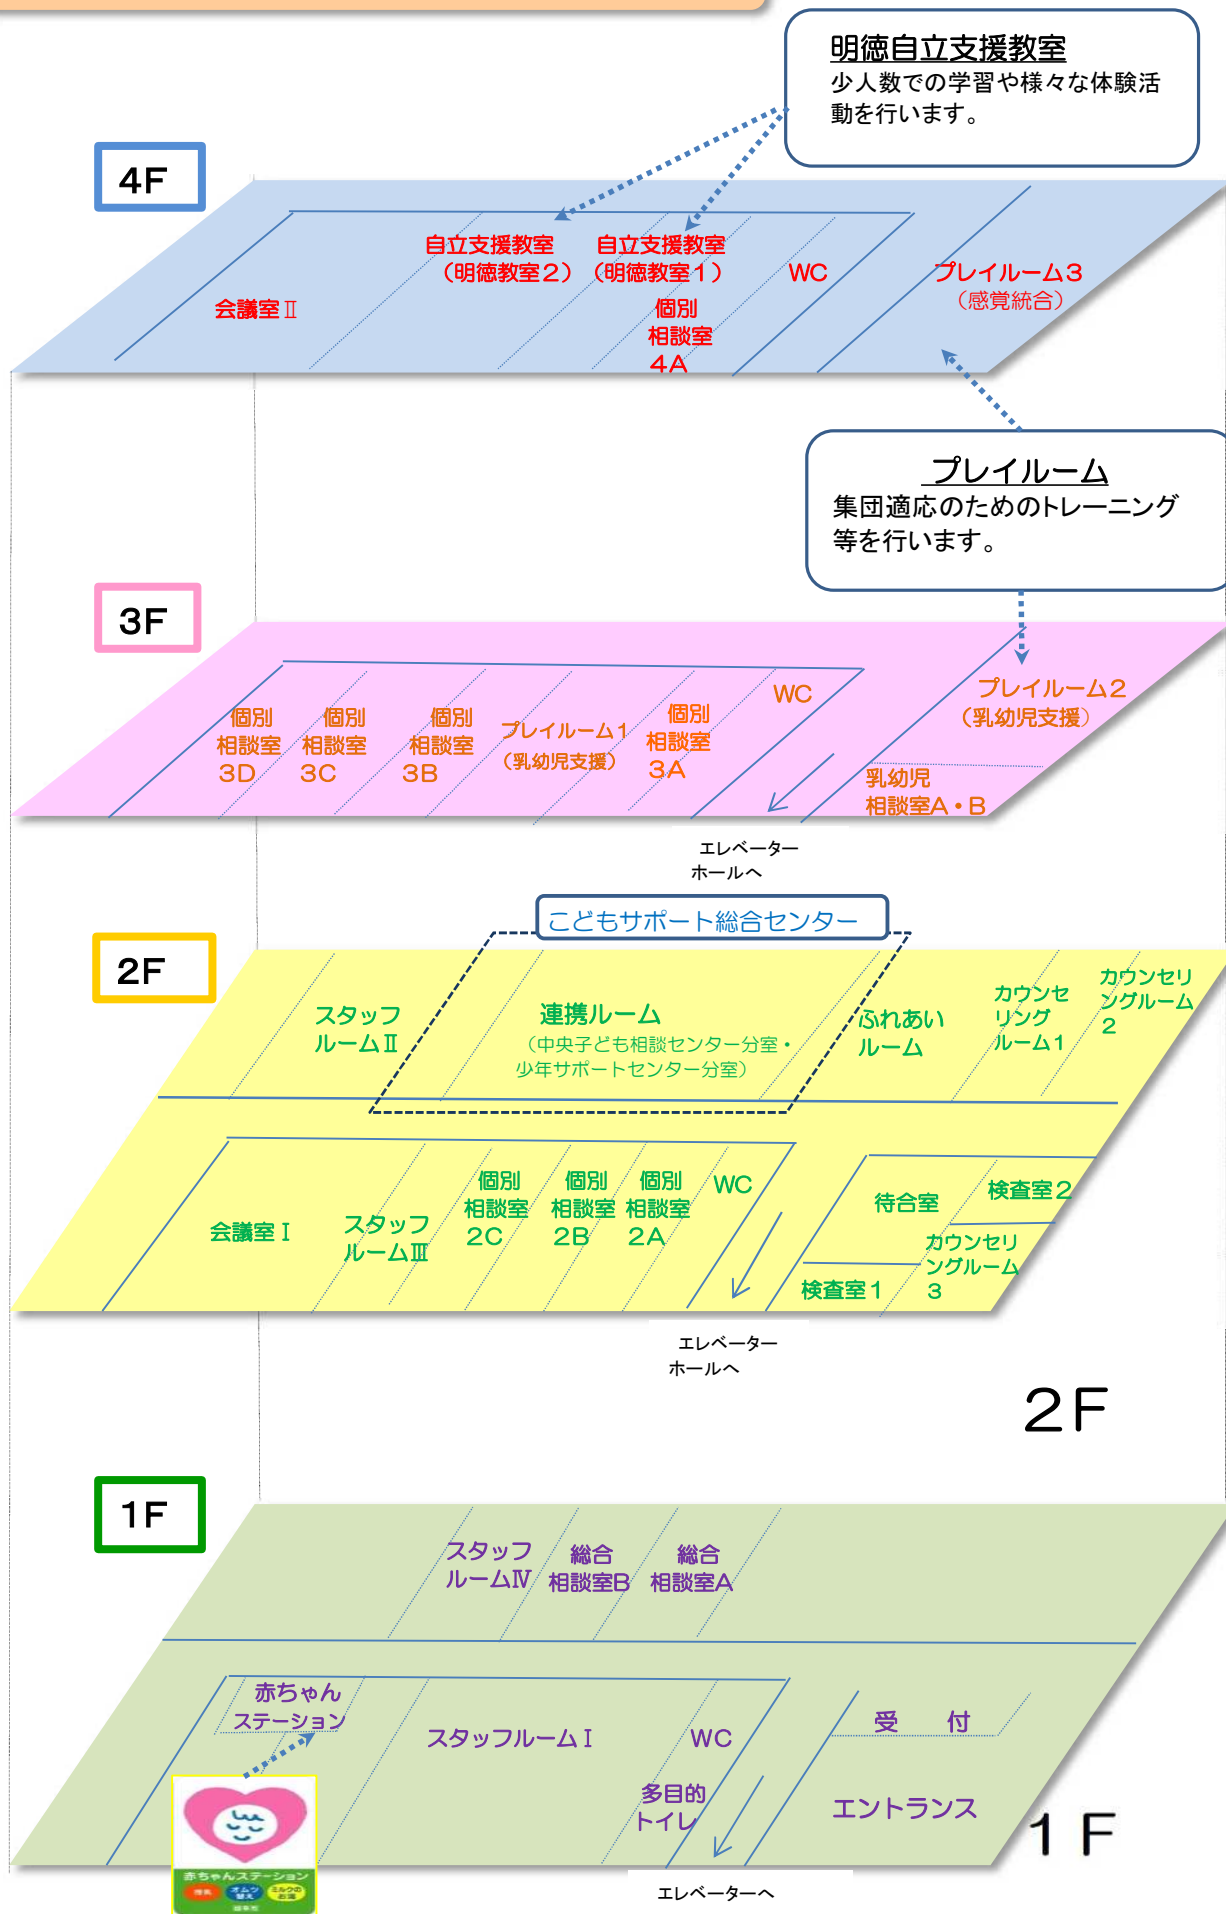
明徳自立支援教室
少人数での学習や様々な体験活動を行います。

4F

自立支援教室（明徳教室２）
自立支援教室（明徳教室１）
WC
プレイルーム３（感覚統合）
会議室Ⅱ
個別相談室4A

プレイルーム
集団適応のためのトレーニング等を行います。

3F

個別相談室3D
個別相談室3C
個別相談室3B
プレイルーム１（乳幼児支援）
個別相談室3A
WC
プレイルーム２（乳幼児支援）
乳幼児相談室A・B

エレベーターホールへ

こどもサポート総合センター

2F

スタッフルームⅡ
連携ルーム（中央子ども相談センター分室・少年サポートセンター分室）
ふれあいルーム
カウンセリングルーム１
カウンセリングルーム２
会議室Ⅰ
スタッフルームⅢ
個別相談室2C
個別相談室2B
個別相談室2A
WC
待合室
検査室２
カウンセリングルーム３
検査室１

エレベーターホールへ

2F

1F

スタッフルームⅣ
総合相談室B
総合相談室A
赤ちゃんステーション
スタッフルームⅠ
WC
受　付
多目的トイレ
エントランス
1F

赤ちゃんステーション

エレベーターへ